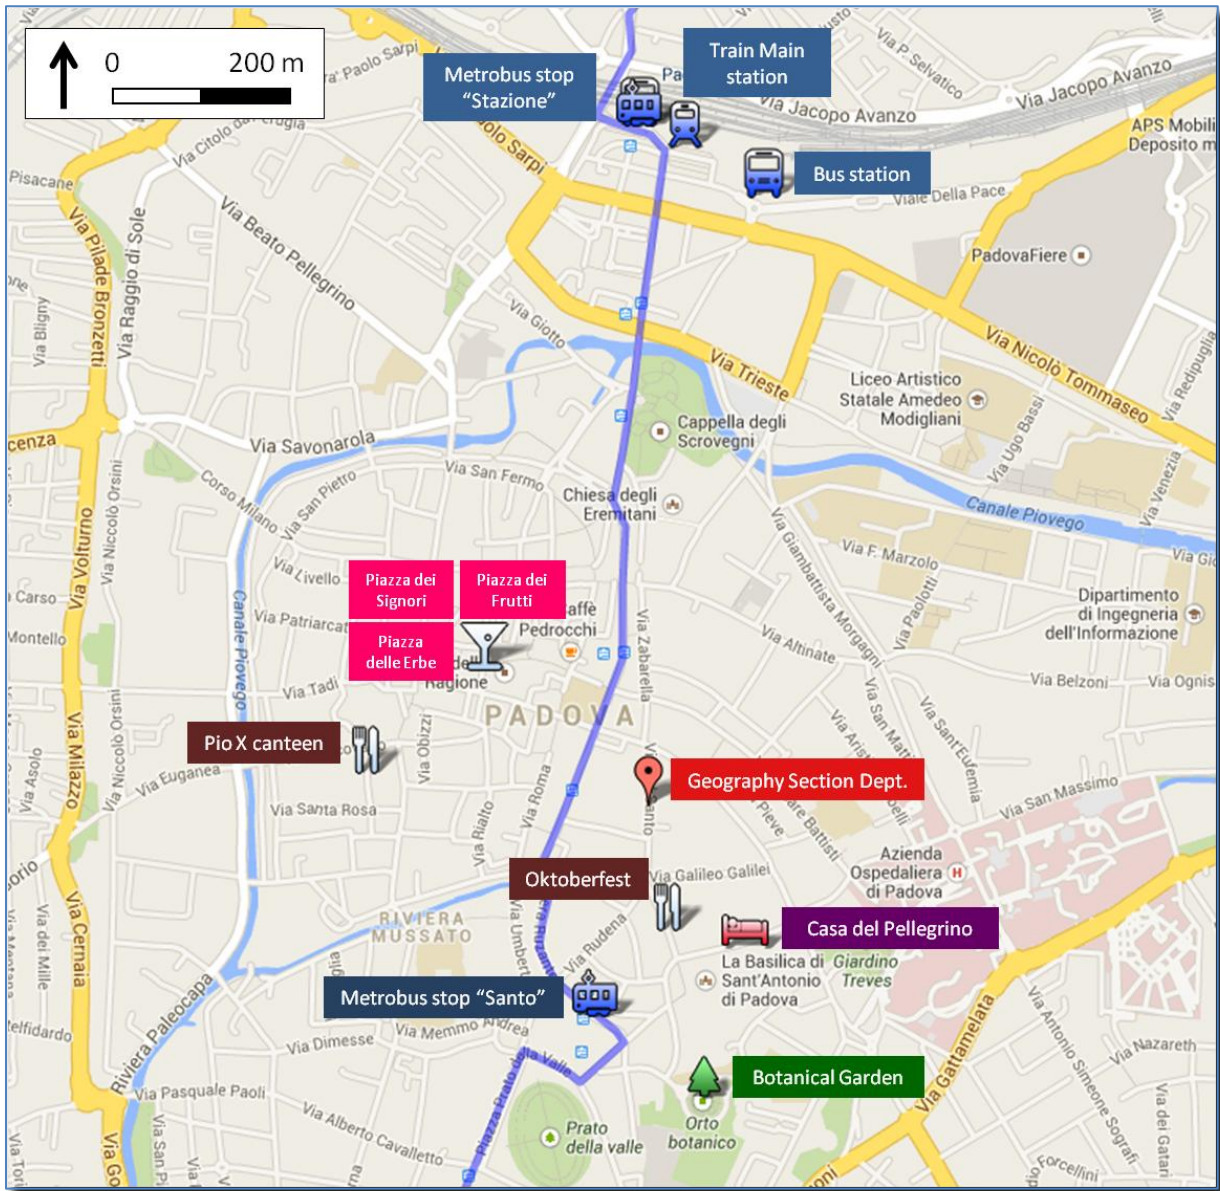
0 200 m

Metrobus stop "Stazione"

Train Main station

Bus station

Via Paolo Sarpi

Via Citolo da Perugia

Via P. Selvatico

Via Jacopo Avanzo

APS Mobilità Deposito m

Viale Della Pace

PadovaFiere

Pisacane

Via Pilade Bronzetti

Via Raggio di Sole

Via Beato Pellegrino

Via Bligny

Via Giotto

Via Trieste

Via Nicolò Tommaseo

Liceo Artistico Statale Amedeo Modigliani

Via Ugo Bassi

Via Venezia

Via Pedopiglia

Cappella degli Scrovegni

Via Savonarola

Via San Fermo

Chiesa degli Eremitani

Corso Milano

Via San Pietro

Canale Piovego

Via F. Marzolo

Via Volturno

Via Niccolò Orsini

Via Livello

Piazza dei Signori

Piazza dei Frutti

Caffè Pedrocchi

Via Carso

Montello

Via Patriarcato

Piazza delle Erbe

Canale Piovego

Via Zabarella

Via Altinate

Via Giambattista Morgagni

Via Paolotti

Dipartimento di Ingegneria dell'Informazione

Via Tadi

Ragione

PADOVA

Via Belzoni

Via Ognissanti

Pio X canteen

Via Obizzi

Via Euganea

Via Milazzo

Via Asolo

Via Niccolò Orsini

Geography Section Dept.

Via Santa Rosa

Via Roma

Via Rialto

Via Umberto

Via San Massimo

Via Sant'Eufemia

Azienda Ospedaliera di Padova

Oktoberfest

Via Galileo Galilei

RIVIERA MUSSATO

Casa del Pellegrino

Via Cernaia

Via dei Mille

Via Rudena

La Basilica di Sant'Antonio di Padova

Giardino Treves

Metrobus stop "Santo"

Via Memmo Andrea

Via Dimesse

Riviera Paleocapa

Via Pasquale Paoli

Via Alberto Cavalletto

Botanical Garden

Via Gattamelata

Via Antonio Simeone Sografi

Via Nazareth

Via dei Gatari

Prato della valle

Orto botanico

Forcellini